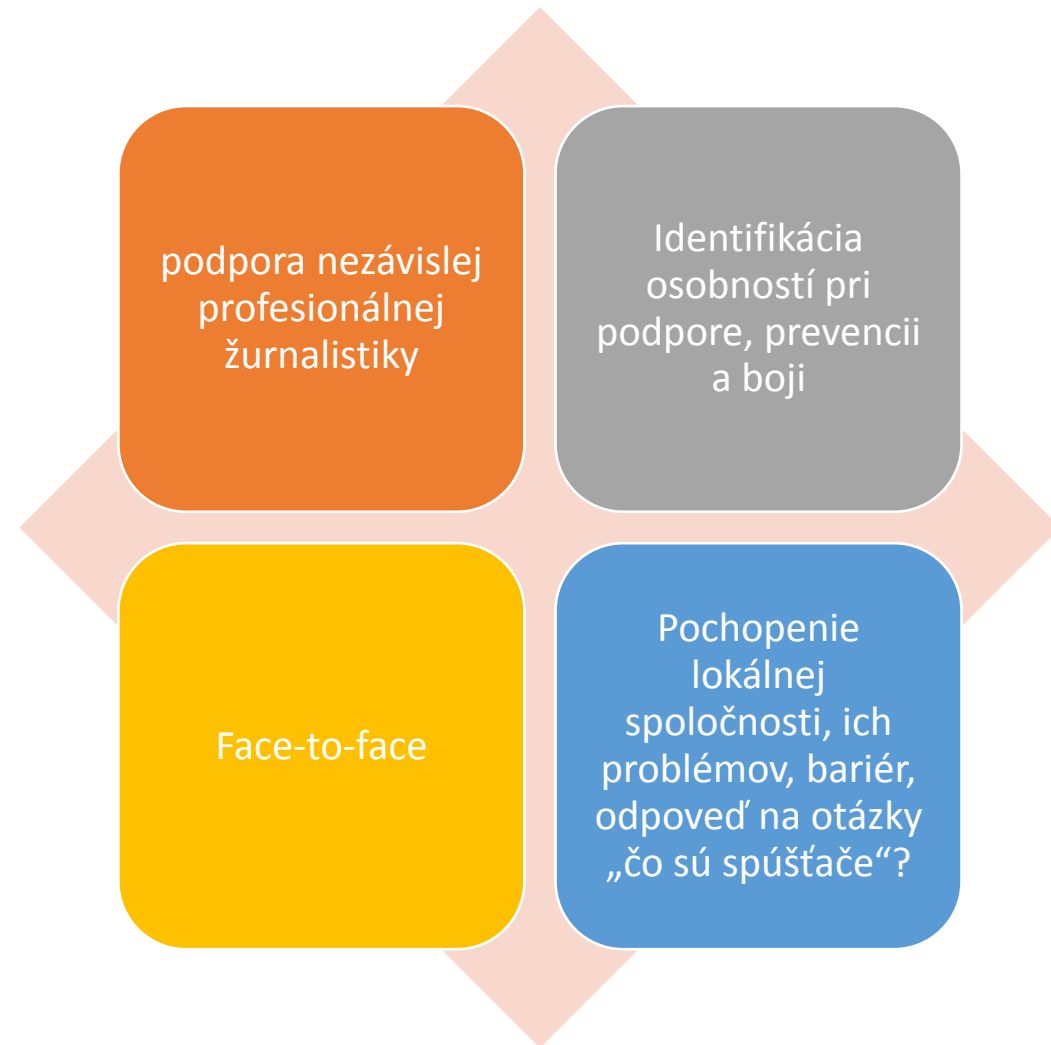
podpora nezávislej profesionálnej žurnalistiky

Identifikácia osobností pri podpore, prevencii a boji

Face-to-face

Pochopenie lokálnej spoločnosti, ich problémov, bariér, odpoveď na otázky „čo sú spúšťače“?